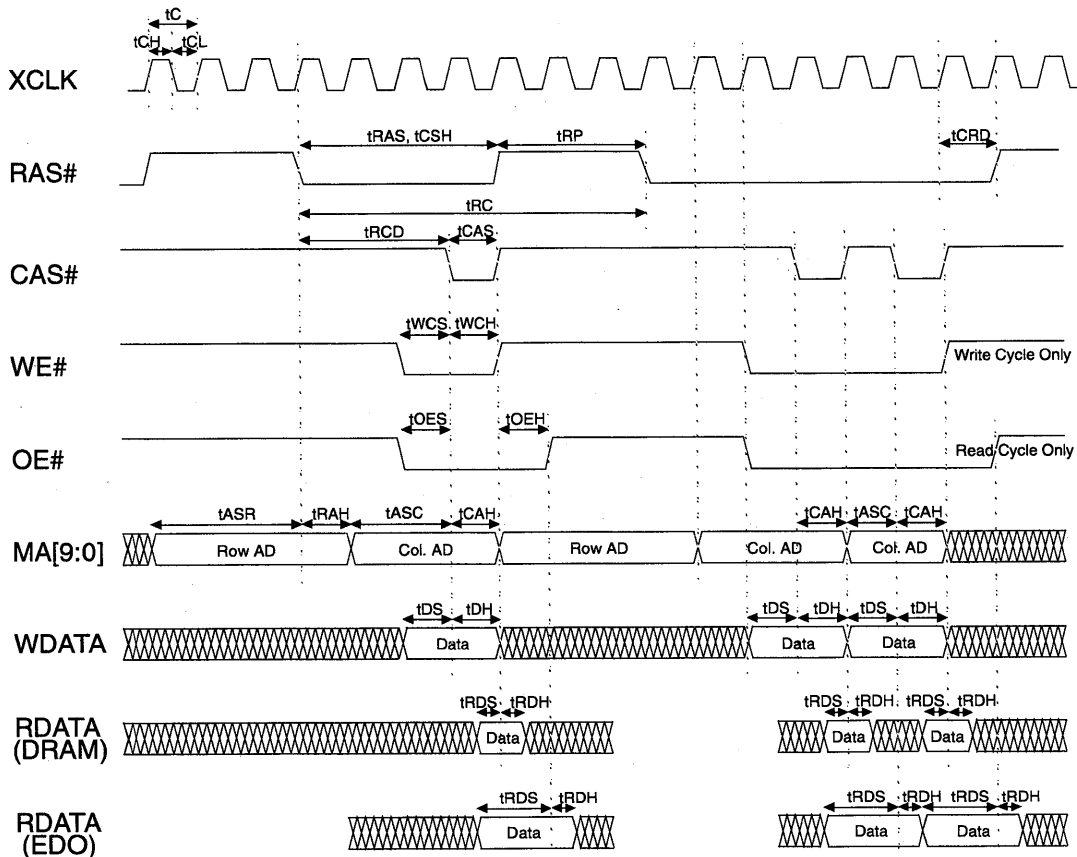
tC
tCH tCL
XCLK
tRAS, tCSH
tRP
tCRD
RAS#
tRC
tRCD
tCAS
CAS#
tWCS tWCH
WE#
Write Cycle Only
tOES
tOEH
OE#
Read Cycle Only
tASR
tRAH
tASC
tCAH
tCAH
tASC
tCAH
MA[9:0]
Row AD
Col. AD
Row AD
Col. AD
Col. AD
tDS
tDH
tDS
tDH
tDS
tDH
WDATA
Data
Data
Data
tRDS
tRDH
tRDS
tRDH
tRDS
tRDH
RDATA (DRAM)
Data
Data
Data
tRDS
tRDH
tRDS
tRDH
tRDS
tRDH
RDATA (EDO)
Data
Data
Data